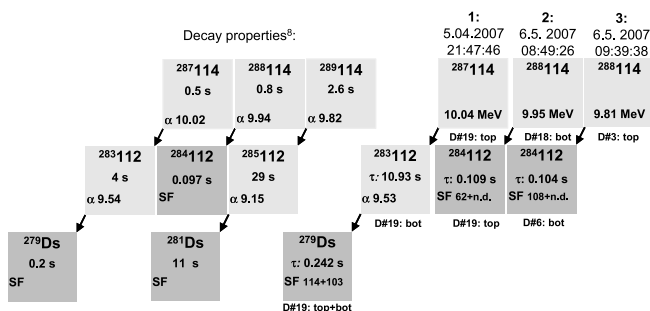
Decay properties$^{8}$:

| $^{287}$114 0.5 s α 10.02 | $^{288}$114 0.8 s α 9.94 | $^{289}$114 2.6 s α 9.82 |
|---|---|---|

| $^{283}$112 4 s α 9.54 | $^{284}$112 0.097 s SF | $^{285}$112 29 s α 9.15 |
|---|---|---|

| $^{279}$Ds 0.2 s SF | $^{281}$Ds 11 s SF |
|---|---|

1:
5.04.2007
21:47:46

2:
6.5. 2007
08:49:26

3:
6.5. 2007
09:39:38

| $^{287}$114 10.04 MeV D#19: top | $^{288}$114 9.95 MeV D#18: bot | $^{288}$114 9.81 MeV D#3: top |
|---|---|---|

| $^{283}$112 τ: 10.93 s α 9.53 D#19: bot | $^{284}$112 τ: 0.109 s SF 62+n.d. D#19: top | $^{284}$112 τ: 0.104 s SF 108+n.d. D#6: bot |
|---|---|---|

$^{279}$Ds
τ: 0.242 s
SF 114+103
D#19: top+bot